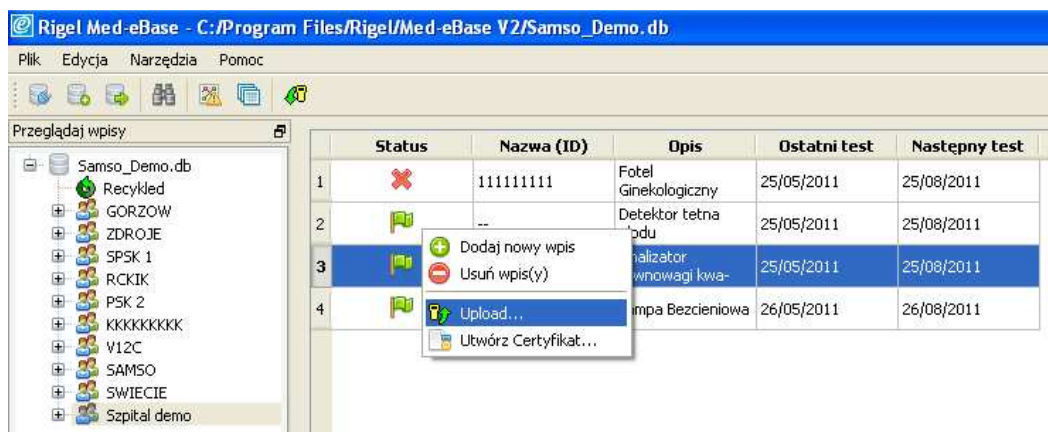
Rigel Med-eBase - C:/Program Files/Rigel/Med-eBase V2/Samso_Demo.db

Plik Edycja Narzędzia Pomoc

Przeglądaj wpisy

Samso_Demo.db
Recykled
GORZOW
ZDROJE
SPSK 1
RCKIK
PSK 2
KKKKKKKKK
V12C
SAMSO
SWIECIE
Szpital demo

| | Status | Nazwa (ID) | Opis | Ostatni test | Nastepny test |
|---|---|---|---|---|---|
| 1 | | 111111111 | Fotel Ginekologiczny | 25/05/2011 | 25/08/2011 |
| 2 | | -- | Detektor tetna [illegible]odu | 25/05/2011 | 25/08/2011 |
| 3 | | | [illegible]nalizator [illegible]wnowagi kwa- | 25/05/2011 | 25/08/2011 |
| 4 | | | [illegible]mpa Bezcieniowa | 26/05/2011 | 26/08/2011 |

Dodaj nowy wpis
Usuń wpis(y)
Upload...
Utwórz Certyfikat...